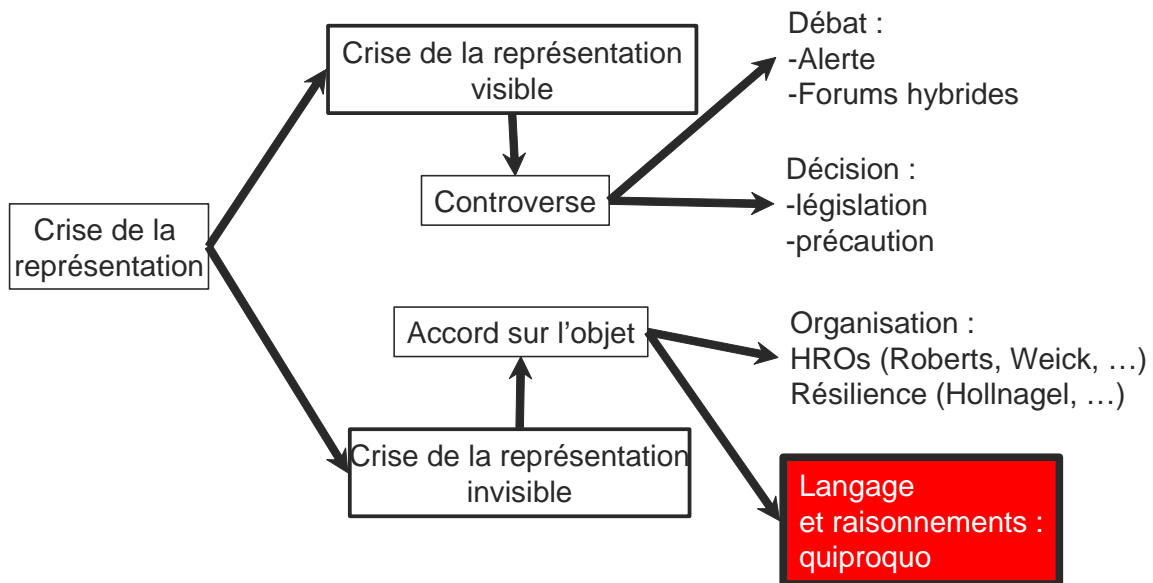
Crise de la représentation

Crise de la représentation visible

Controverse

Débat :
-Alerte
-Forums hybrides

Décision :
-législation
-précaution

Crise de la représentation invisible

Accord sur l'objet

Organisation :
HROs (Roberts, Weick, …)
Résilience (Hollnagel, …)

Langage
et raisonnements :
quiproquo